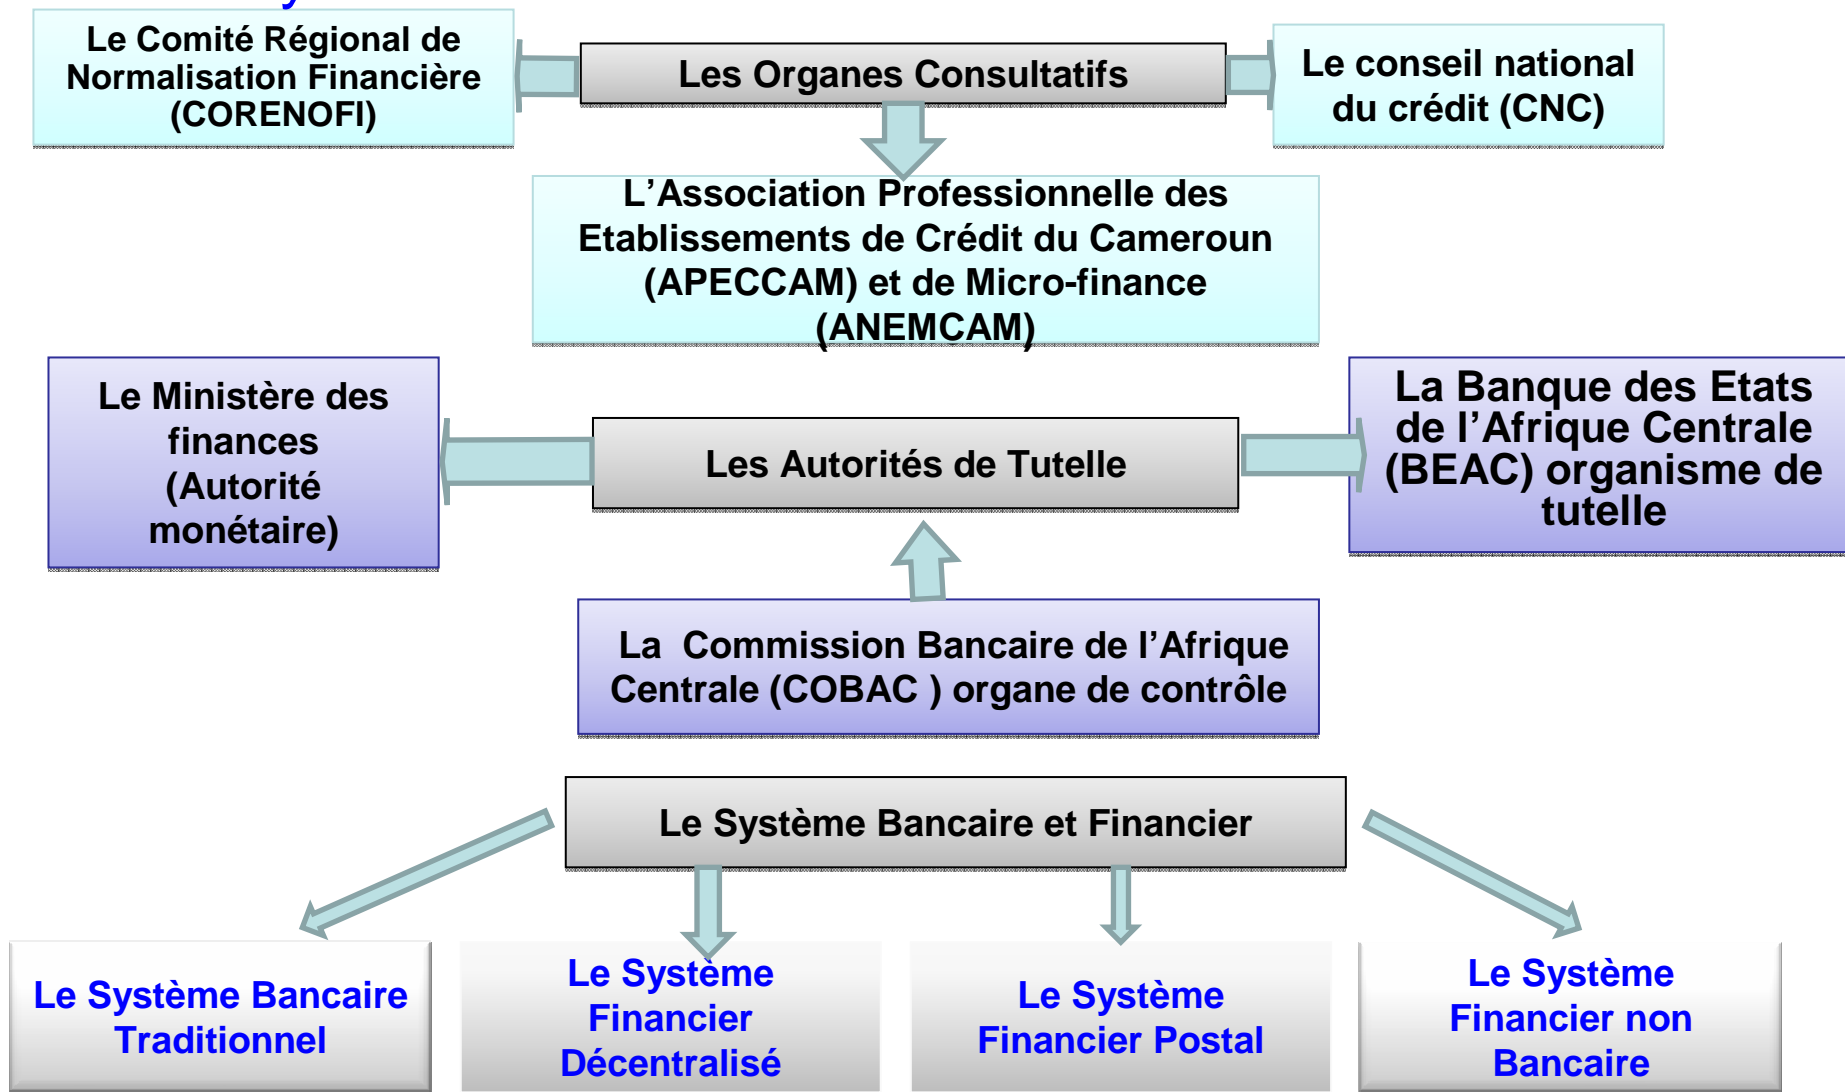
Le Comité Régional de Normalisation Financière (CORENOFI)

Les Organes Consultatifs

Le conseil national du crédit (CNC)

L'Association Professionnelle des Etablissements de Crédit du Cameroun (APECCAM) et de Micro-finance (ANEMCAM)

Le Ministère des finances (Autorité monétaire)

Les Autorités de Tutelle

La Banque des Etats de l'Afrique Centrale (BEAC) organisme de tutelle

La Commission Bancaire de l'Afrique Centrale (COBAC ) organe de contrôle

Le Système Bancaire et Financier

Le Système Bancaire Traditionnel

Le Système Financier Décentralisé

Le Système Financier Postal

Le Système Financier non Bancaire